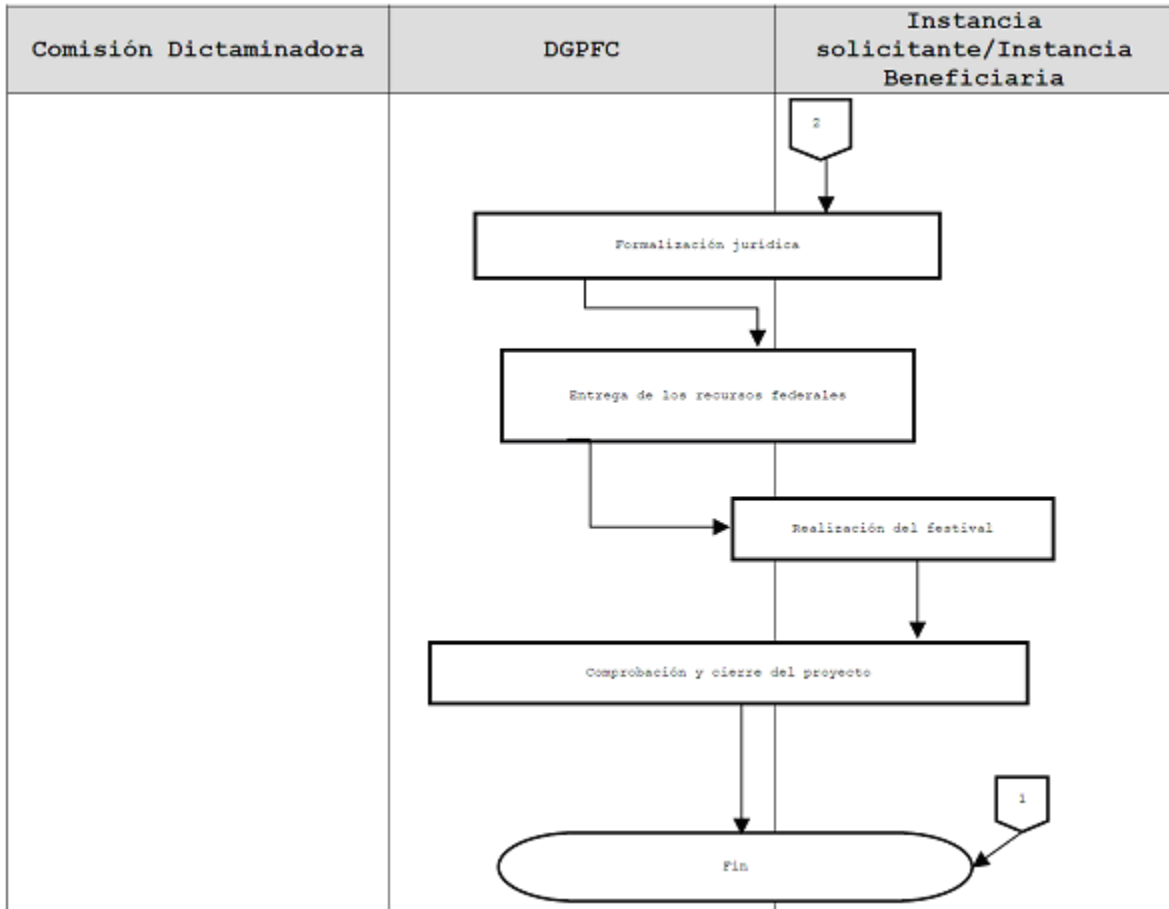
| Comisión Dictaminadora | DGPFC | Instancia solicitante/Instancia Beneficiaria |
|---|---|---|

2

Formalización juridica

Entrega de los recursos federales

Realización del festival

Comprobación y cierre del proyecto

1

Fin